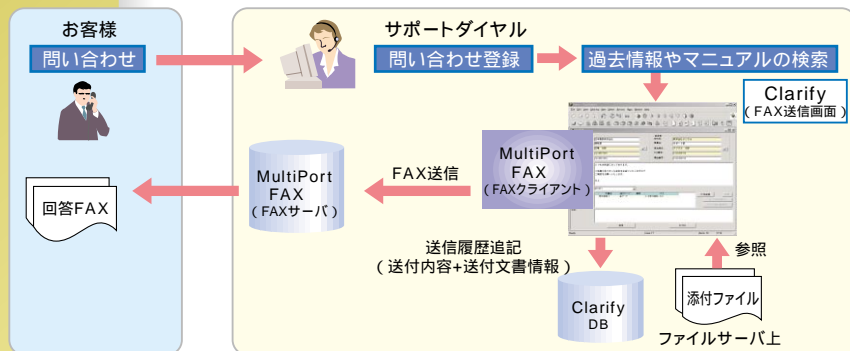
お客様

問い合わせ

回答FAX

サポートダイヤル

問い合わせ登録

過去情報やマニュアルの検索

Clarify
(FAX送信画面)

MultiPort
FAX
(FAXクライアント)

FAX送信

MultiPort
FAX
(FAXサーバ)

送信履歴追記
(送付内容+送付文書情報)

Clarify
DB

参照

添付ファイル

ファイルサーバ上